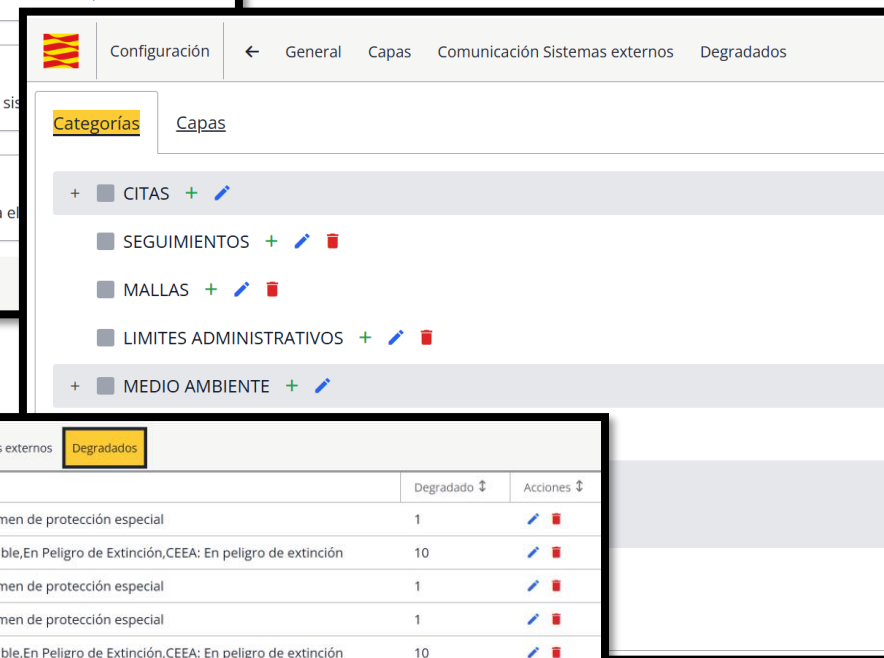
sis

a el

Configuración ← General Capas Comunicación Sistemas externos Degradados

Categorías Capas

+ CITAS +

SEGUIMIENTOS +

MALLAS +

LIMITES ADMINISTRATIVOS +

+ MEDIO AMBIENTE +

s externos Degradados

| | Degradado | Acciones |
|---|---|---|
| men de protección especial | 1 | |
| ble,En Peligro de Extinción,CEEA: En peligro de extinción | 10 | |
| men de protección especial | 1 | |
| men de protección especial | 1 | |
| ble,En Peligro de Extinción,CEEA: En peligro de extinción | 10 | |